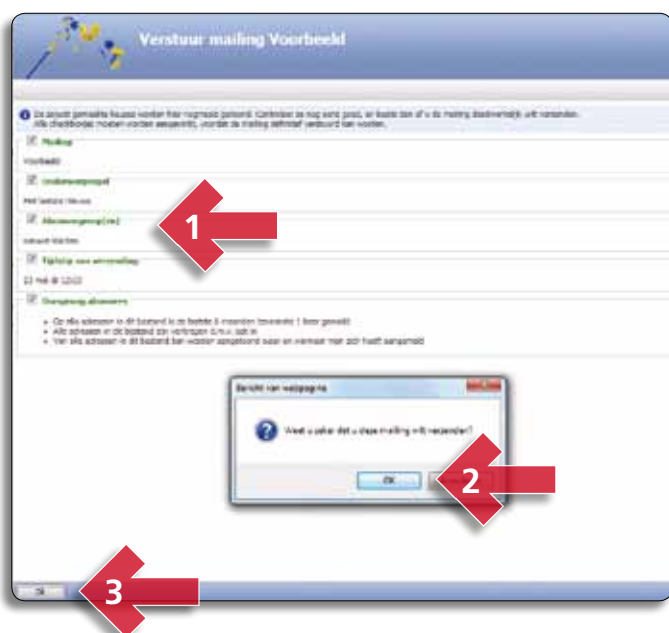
Verstuur mailing Voorbeeld

De zojuist gemaakte keuzes worden hier nogmaals getoond. Controleer ze nog eens goed, en bevestig dan of u de mailing daadwerkelijk wilt versturen. Alle checkboxes moeten worden aangevinkt, voordat de mailing definitief verstuurd kan worden.

Mailing
Voorbeeld

Onderwerpregel
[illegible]

Afzendergegeven(s)
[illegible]

Tijdstip van verzending
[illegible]

Ontvangende abonnees
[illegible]
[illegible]
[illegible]

1

Bericht van webpagina

Weet u zeker dat u deze mailing wilt verzenden?

OK
2

OK
3